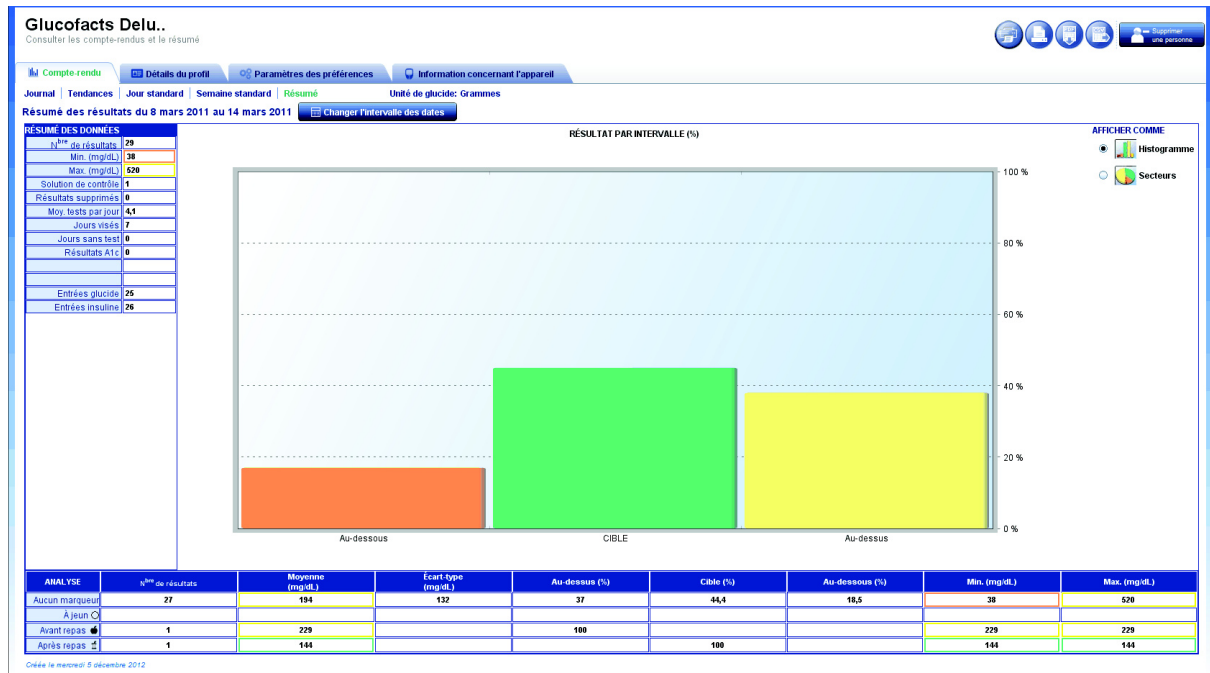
Glucofacts Delu..
Consulter les compte-rendus et le résumé

Supprimer une personne

Compte-rendu | Détails du profil | Paramètres des préférences | Information concernant l'appareil

Journal | Tendances | Jour standard | Semaine standard | Résumé    Unité de glucide: Grammes

Résumé des résultats du 8 mars 2011 au 14 mars 2011    Changer l'intervalle des dates

| RÉSUMÉ DES DONNÉES | |
|---|---|
| N$^{bre}$ de résultats | 29 |
| Min. (mg/dL) | 38 |
| Max. (mg/dL) | 520 |
| Solution de contrôle | 1 |
| Résultats supprimés | 0 |
| Moy. tests par jour | 4,1 |
| Jours visés | 7 |
| Jours sans test | 0 |
| Résultats A1c | 0 |
| | |
| | |
| Entrées glucide | 25 |
| Entrées insuline | 26 |

RÉSULTAT PAR INTERVALLE (%)

100 %
80 %
60 %
40 %
20 %
0 %

Au-dessous    CIBLE    Au-dessus

AFFICHER COMME
Histogramme
Secteurs

| ANALYSE | N$^{bre}$ de résultats | Moyenne (mg/dL) | Écart-type (mg/dL) | Au-dessus (%) | Cible (%) | Au-dessous (%) | Min. (mg/dL) | Max. (mg/dL) |
|---|---|---|---|---|---|---|---|---|
| Aucun marqueur | 27 | 194 | 132 | 37 | 44,4 | 18,5 | 38 | 520 |
| À jeun | | | | | | | | |
| Avant repas | 1 | 229 | | 100 | | | 229 | 229 |
| Après repas | 1 | 144 | | | 100 | | 144 | 144 |

Créée le mercredi 5 décembre 2012